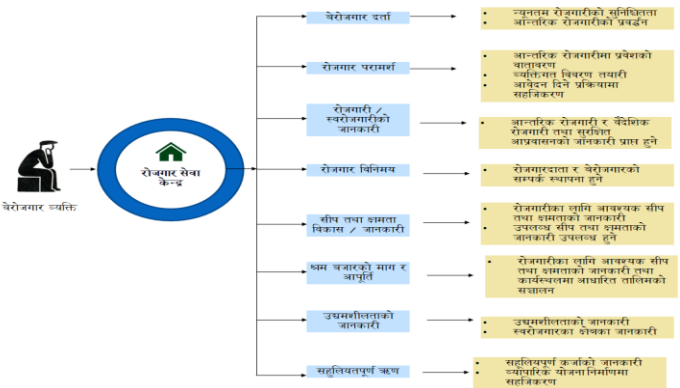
बेरोजगार व्यक्ति

रोजगार सेवा केन्द्र

बेरोजगार दर्ता

• न्यूनतम रोजगारीको सुनिश्चितता
• आन्तरिक रोजगारीको प्रवर्द्धन

रोजगार परामर्श

• आन्तरिक रोजगारीमा प्रवेशको वातावरण
• व्यक्तिगत विवरण तयारी
• आवेदन दिने प्रक्रियामा सहजिकरण

रोजगारी / स्वरोजगारीको जानकारी

• आन्तरिक रोजगारी र वैदेशिक रोजगारी तथा सुरक्षित आप्रवासनको जानकारी प्राप्त हुने

रोजगार विनिमय

• रोजगारदाता र बेरोजगारको सम्पर्क स्थापना हुने

सीप तथा क्षमता विकास / जानकारी

• रोजगारीका लागि आवश्यक सीप तथा क्षमताको जानकारी
• उपलब्ध सीप तथा क्षमताको जानकारी उपलब्ध हुने

श्रम बजारको माग र आपूर्ति

• रोजगारीका लागि आवश्यक सीप तथा क्षमताको जानकारी तथा कार्यस्थलमा आधारित तालिमको सञ्चालन

उद्यमशीलताको जानकारी

• उद्यमशीलताको जानकारी
• स्वरोजगारका क्षेत्रका जानकारी

सहुलियतपूर्ण ऋण

• सहुलियतपूर्ण कर्जाको जानकारी
• व्यापारिक योजना निर्माणमा सहजिकरण